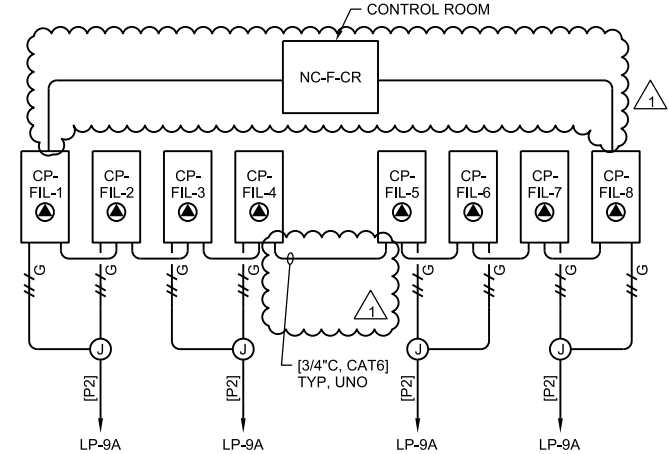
CONTROL ROOM

NC-F-CR

1

CP-FIL-1

CP-FIL-2

CP-FIL-3

CP-FIL-4

CP-FIL-5

CP-FIL-6

CP-FIL-7

CP-FIL-8

G G G G G G G G

1

J J J J

[P2] [P2] [P2] [P2]

[3/4"C, CAT6] TYP, UNO

LP-9A LP-9A LP-9A LP-9A